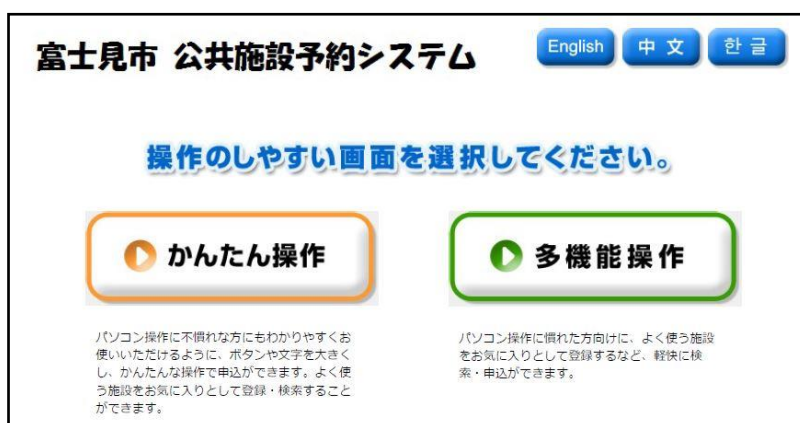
富士見市 公共施設予約システム

English 中文 한글

操作のしやすい画面を選択してください。

かんたん操作

多機能操作

パソコン操作に不慣れな方にもわかりやすくお使いいただけるように、ボタンや文字を大きくし、かんたんな操作で申込ができます。よく使う施設をお気に入りとして登録・検索することができます。

パソコン操作に慣れた方向けに、よく使う施設をお気に入りとして登録するなど、軽快に検索・申込ができます。